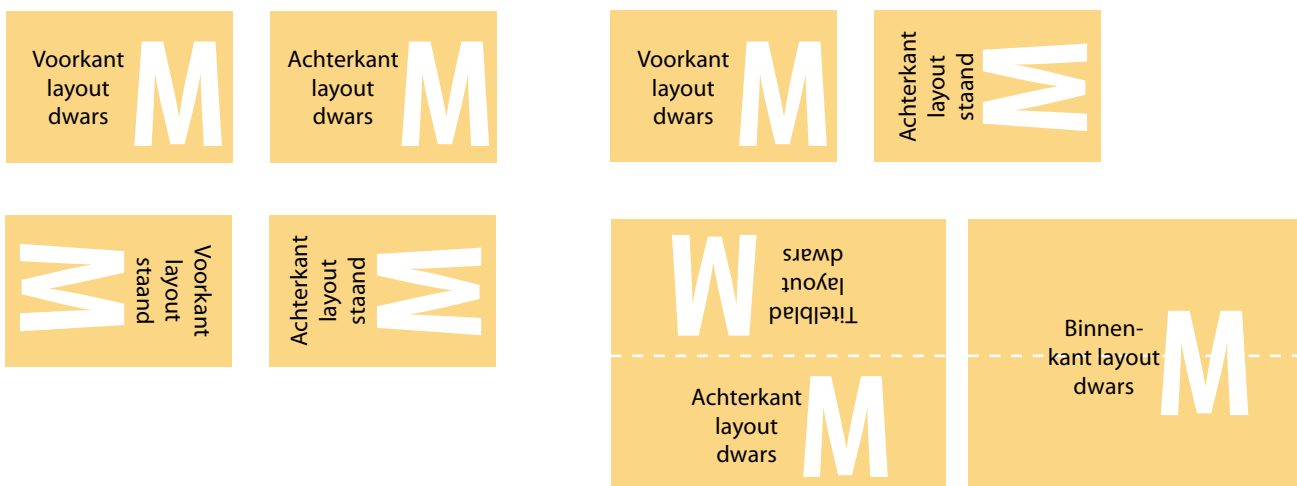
Voorkant layout dwars M

Achterkant layout dwars M

Voorkant layout dwars M

Achterkant layout staand M

M Voorkant layout staand

Achterkant layout staand M

M Titelblad layout dwars

Achterkant layout dwars M

Binnenkant layout dwars M